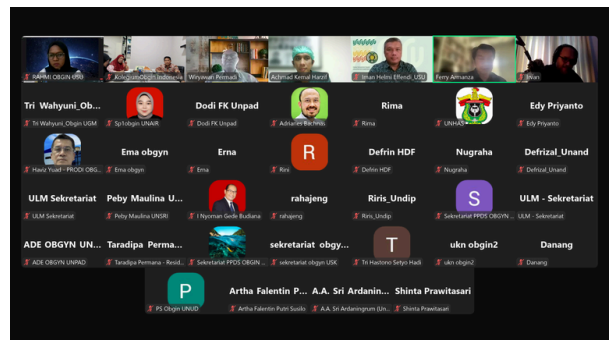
RAHMI OBGIN USU
Kolegium Obgin Indonesia
Winyawan Permadi
Achmad Kemal Harzif
Iman Helmi Effendi_USU
Ferry Armanza
Iwan

Tri Wahyuni_Obgin...
Tri Wahyuni_Obgin UGM
Sp1obgin UNAIR
Dodi FK Unpad
Dodi FK Unpad
Adrianes Bachnas
Rima
Rima
UNHAS
Edy Priyanto
Edy Priyanto

Haviz Yuad - PRODI OBG...
Ema obgyn
Ema obgyn
Erna
Erna
R
Riris
Defrin HDF
Defrin HDF
Nugraha
Nugraha
Defrizal_Unand
Defrizal_Unand

ULM Sekretariat
ULM Sekretariat
Peby Maulina U...
Peby Maulina UNSRI
I Nyoman Gede Budiana
rahajeng
rahajeng
Riris_Undip
Riris_Undip
S
Sekretariat PPDS OBGYN...
ULM - Sekretariat
ULM - Sekretariat

ADE OBGYN UN...
ADE OBGYN UNPAD
Taradipa Perma...
Taradipa Permana - Resid...
Sekretariat PPDS OBGIN...
sekretariat obgy...
sekretariat obgyn USK
T
Tri Hastono Setyo Hadi
ukn obgin2
ukn obgin2
Danang
Danang

P
PS Obgin UNUD
Artha Falentin P...
Artha Falentin Putri Susilo
A.A. Sri Ardanin...
A.A. Sri Ardaningrum (Un...
Shinta Prawitasari
Shinta Prawitasari